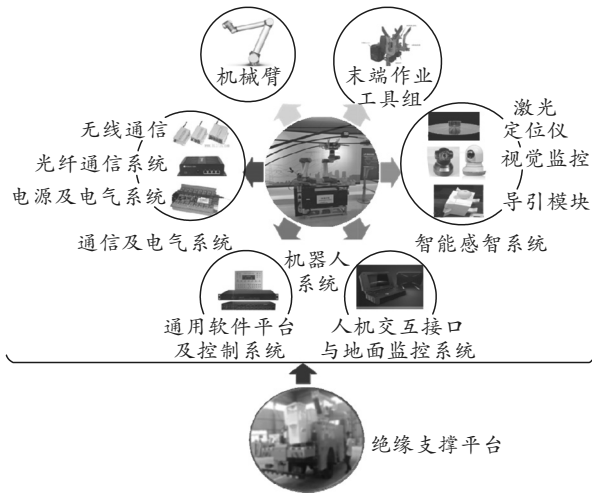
机械臂

末端作业工具组

无线通信

光纤通信系统

电源及电气系统

激光定位仪

视觉监控

导引模块

通信及电气系统

机器人系统

智能感智系统

通用软件平台及控制系统

人机交互接口与地面监控系统

绝缘支撑平台